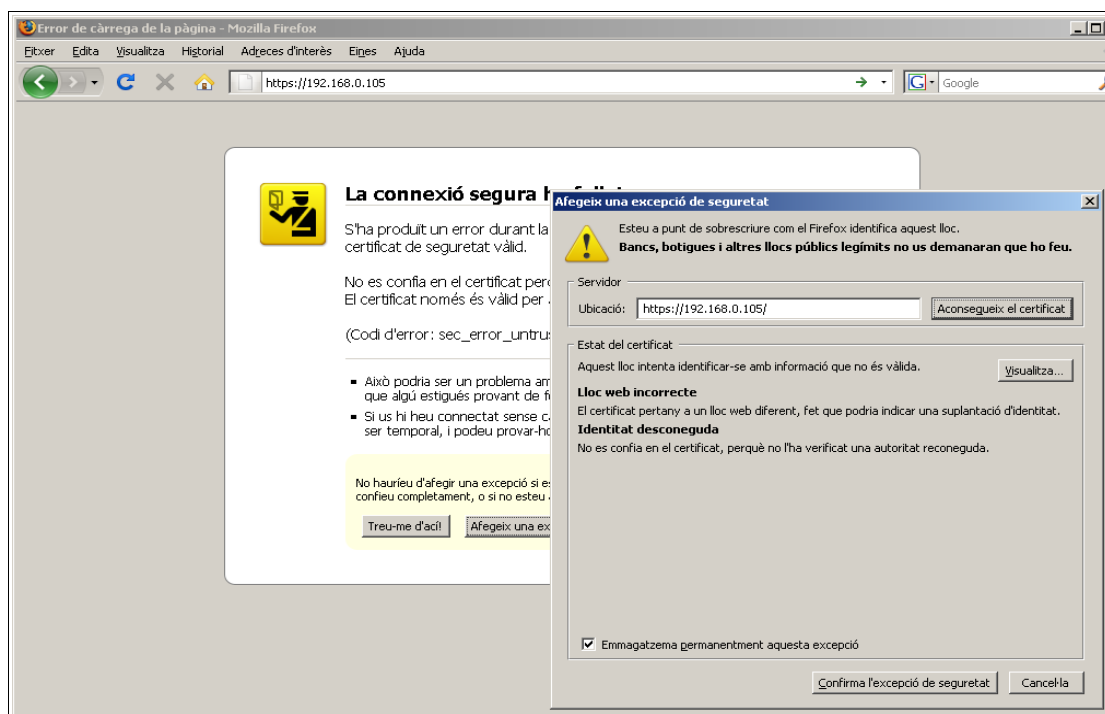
Error de càrrega de la pàgina - Mozilla Firefox

Fitxer Edita Visualitza Historial Adreces d'interès Eines Ajuda

https://192.168.0.105

Google

La connexió segura h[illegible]

S'ha produït un error durant la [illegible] certificat de seguretat vàlid.

No es confia en el certificat per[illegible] El certificat només és vàlid per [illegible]

(Codi d'error: sec_error_untrus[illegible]

Això podria ser un problema am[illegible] que algú estigués provant de f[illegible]

Si us hi heu connectat sense c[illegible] ser temporal, i podeu provar-ho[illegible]

No hauríeu d'afegir una excepció si e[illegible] confieu completament, o si no esteu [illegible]

Treu-me d'aci! Afegeix una ex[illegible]

Afegeix una excepció de seguretat

Esteu a punt de sobrescriure com el Firefox identifica aquest lloc.

Bancs, botigues i altres llocs públics legítims no us demanaran que ho feu.

Servidor

Ubicació: https://192.168.0.105/

Aconsegueix el certificat

Estat del certificat

Aquest lloc intenta identificar-se amb informació que no és vàlida.

Visualitza...

Lloc web incorrecte

El certificat pertany a un lloc web diferent, fet que podria indicar una suplantació d'identitat.

Identitat desconeguda

No es confia en el certificat, perquè no l'ha verificat una autoritat reconeguda.

Emmagatzema permanentment aquesta excepció

Confirma l'excepció de seguretat Cancel·la